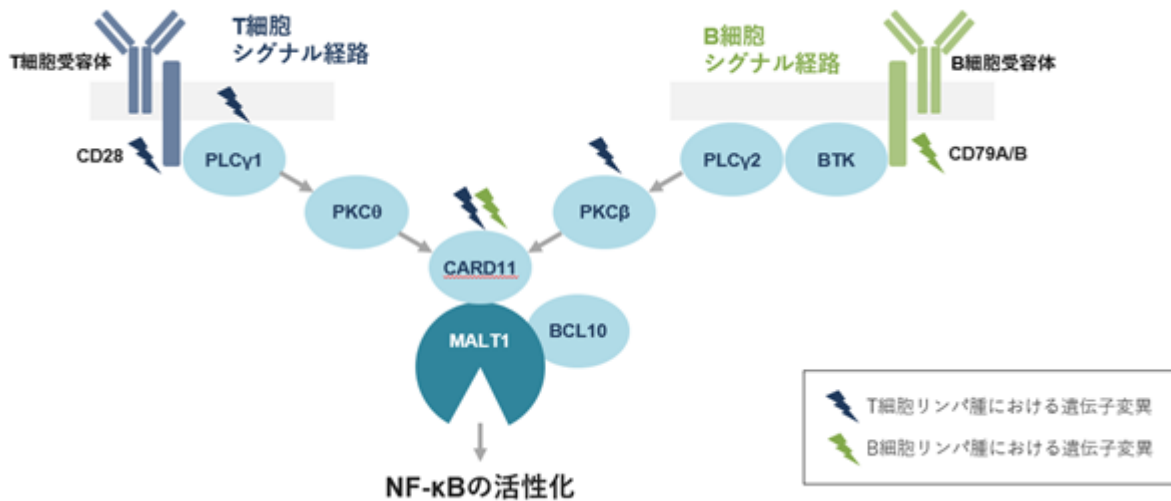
T細胞受容体

T細胞
シグナル経路

B細胞
シグナル経路

B細胞受容体

CD28

PLCγ1

PLCγ2

BTK

CD79A/B

PKCθ

PKCβ

CARD11

MALT1

BCL10

NF-κBの活性化

T細胞リンパ腫における遺伝子変異

B細胞リンパ腫における遺伝子変異